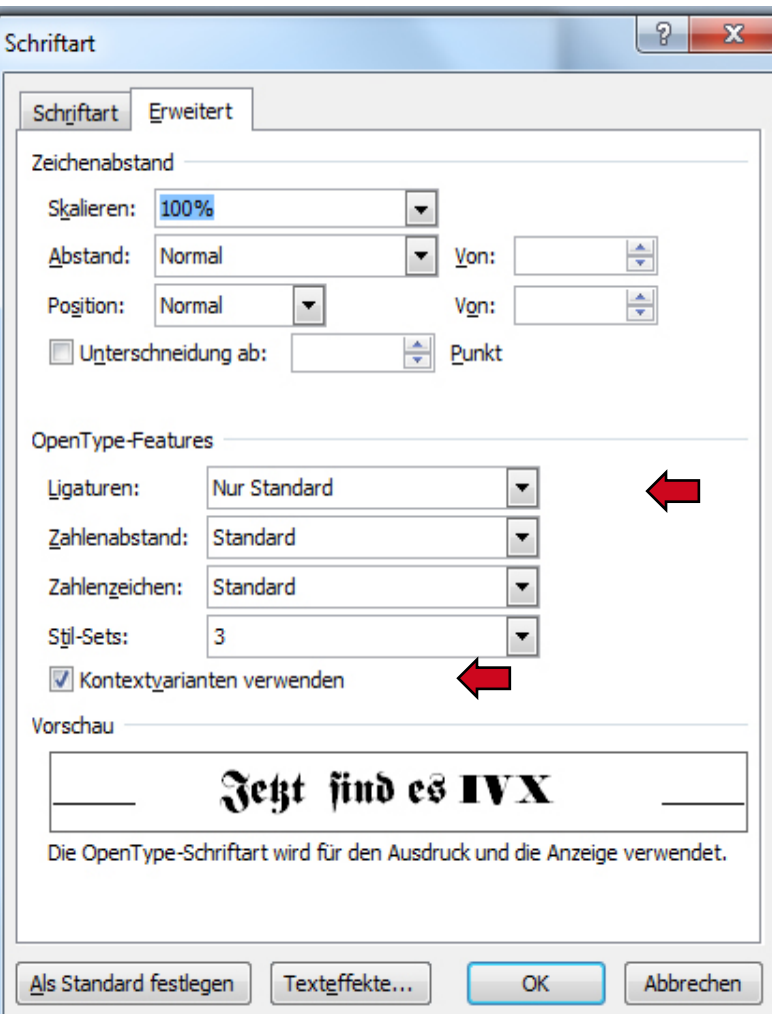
Schriftart

?

X

Schriftart

Erweitert

Zeichenabstand

Skalieren: 100%

Abstand: Normal

Von:

Position: Normal

Von:

Unterschneidung ab:

Punkt

OpenType-Features

Ligaturen: Nur Standard

Zahlenabstand: Standard

Zahlenzeichen: Standard

Stil-Sets: 3

Kontextvarianten verwenden

Vorschau

Jetzt ſind es IVX

Die OpenType-Schriftart wird für den Ausdruck und die Anzeige verwendet.

Als Standard festlegen

Texteffekte...

OK

Abbrechen